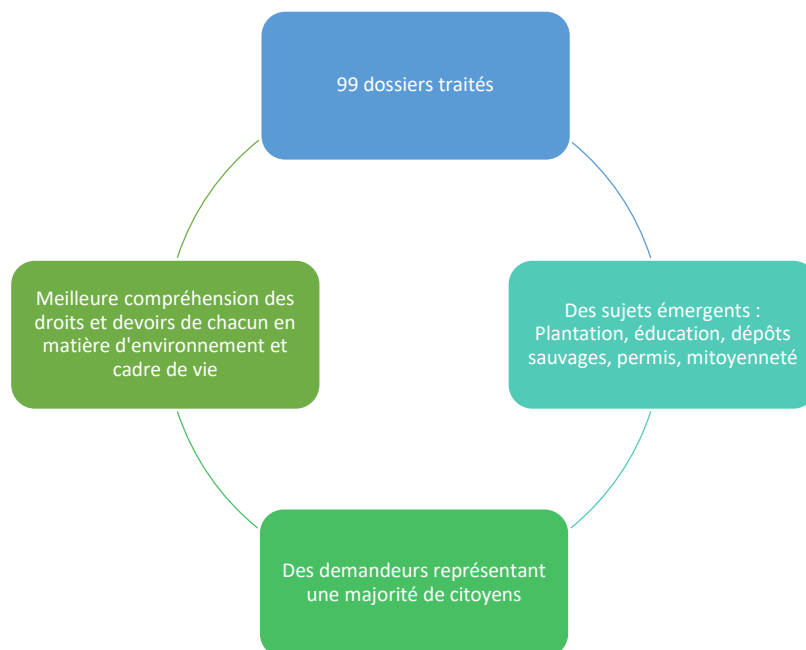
99 dossiers traités

Des sujets émergents : Plantation, éducation, dépôts sauvages, permis, mitoyenneté

Des demandeurs représentant une majorité de citoyens

Meilleure compréhension des droits et devoirs de chacun en matière d'environnement et cadre de vie